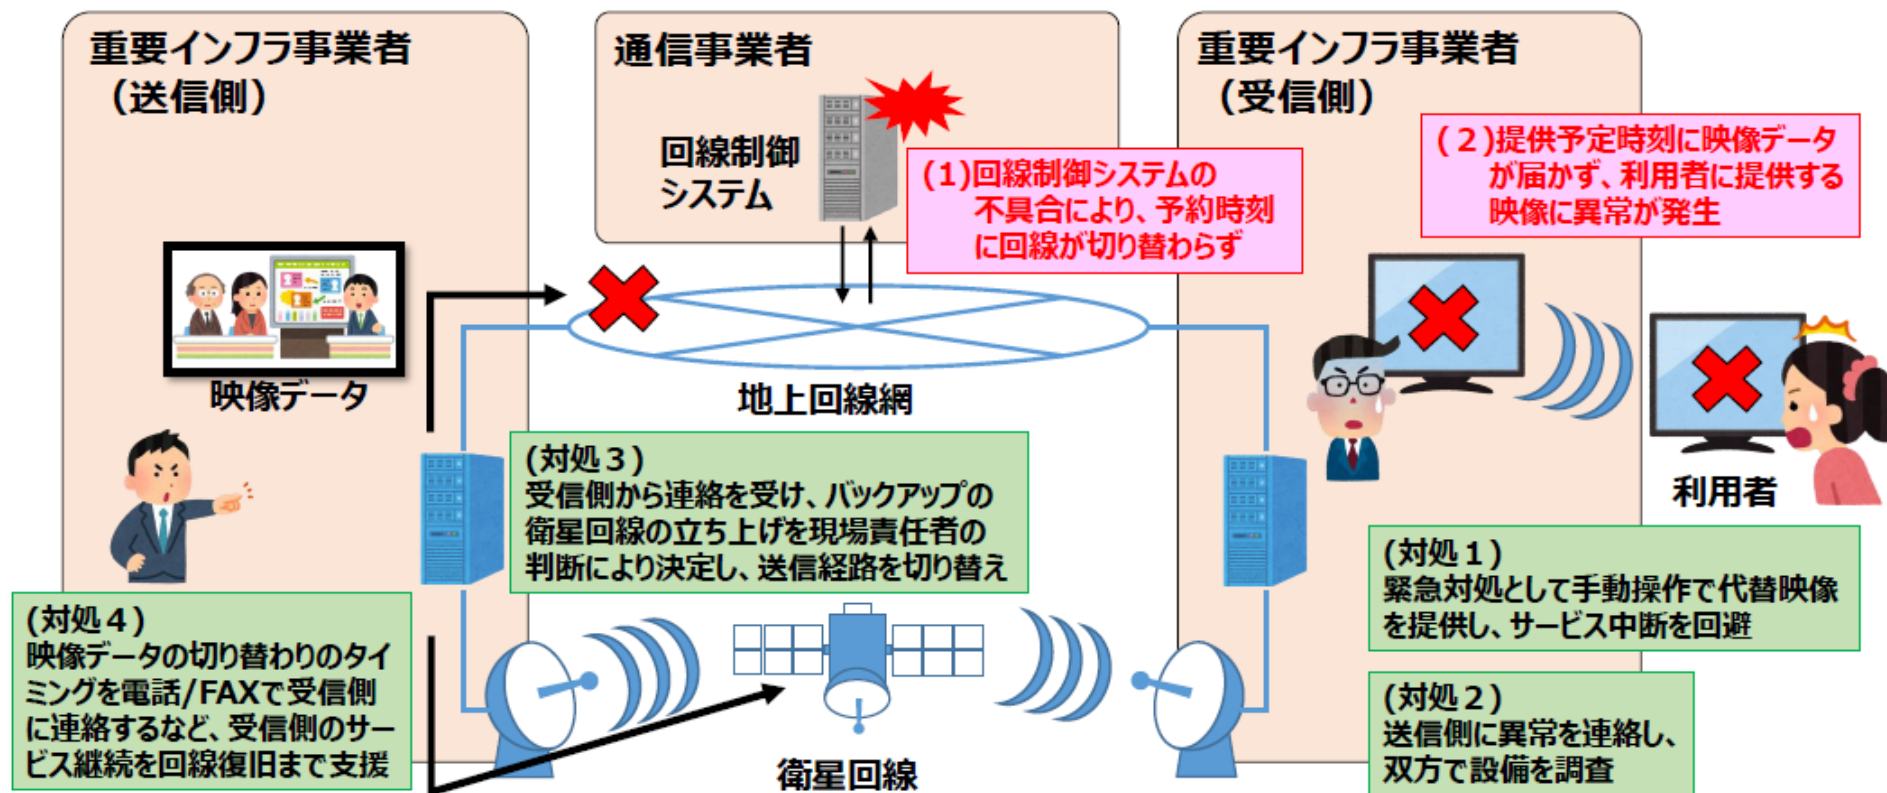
重要インフラ事業者（送信側）

通信事業者

重要インフラ事業者（受信側）

回線制御システム

(1)回線制御システムの不具合により、予約時刻に回線が切り替わらず

(2)提供予定時刻に映像データが届かず、利用者に提供する映像に異常が発生

映像データ

地上回線網

利用者

(対処3)
受信側から連絡を受け、バックアップの衛星回線の立ち上げを現場責任者の判断により決定し、送信経路を切り替え

(対処1)
緊急対処として手動操作で代替映像を提供し、サービス中断を回避

(対処4)
映像データの切り替わりのタイミングを電話/FAXで受信側に連絡するなど、受信側のサービス継続を回線復旧まで支援

(対処2)
送信側に異常を連絡し、双方で設備を調査

衛星回線